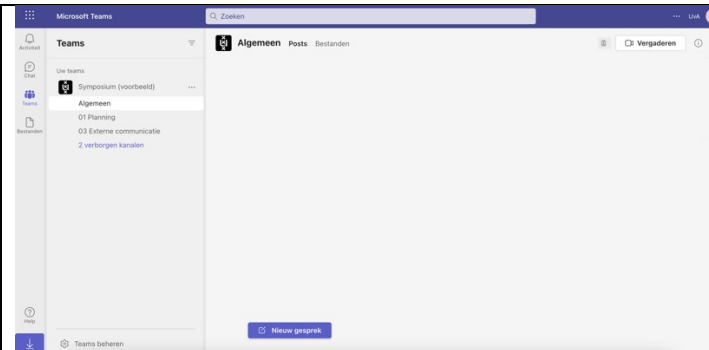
Microsoft Teams

Zoeken

··· UvA

Activiteit

Chat

Teams

Bestanden

Teams

Uw teams

Symposium (voorbeeld) ···

Algemeen

01 Planning

03 Externe communicatie

2 verborgen kanalen

Algemeen Posts Bestanden

Vergaderen

Help

Teams beheren

Nieuw gesprek